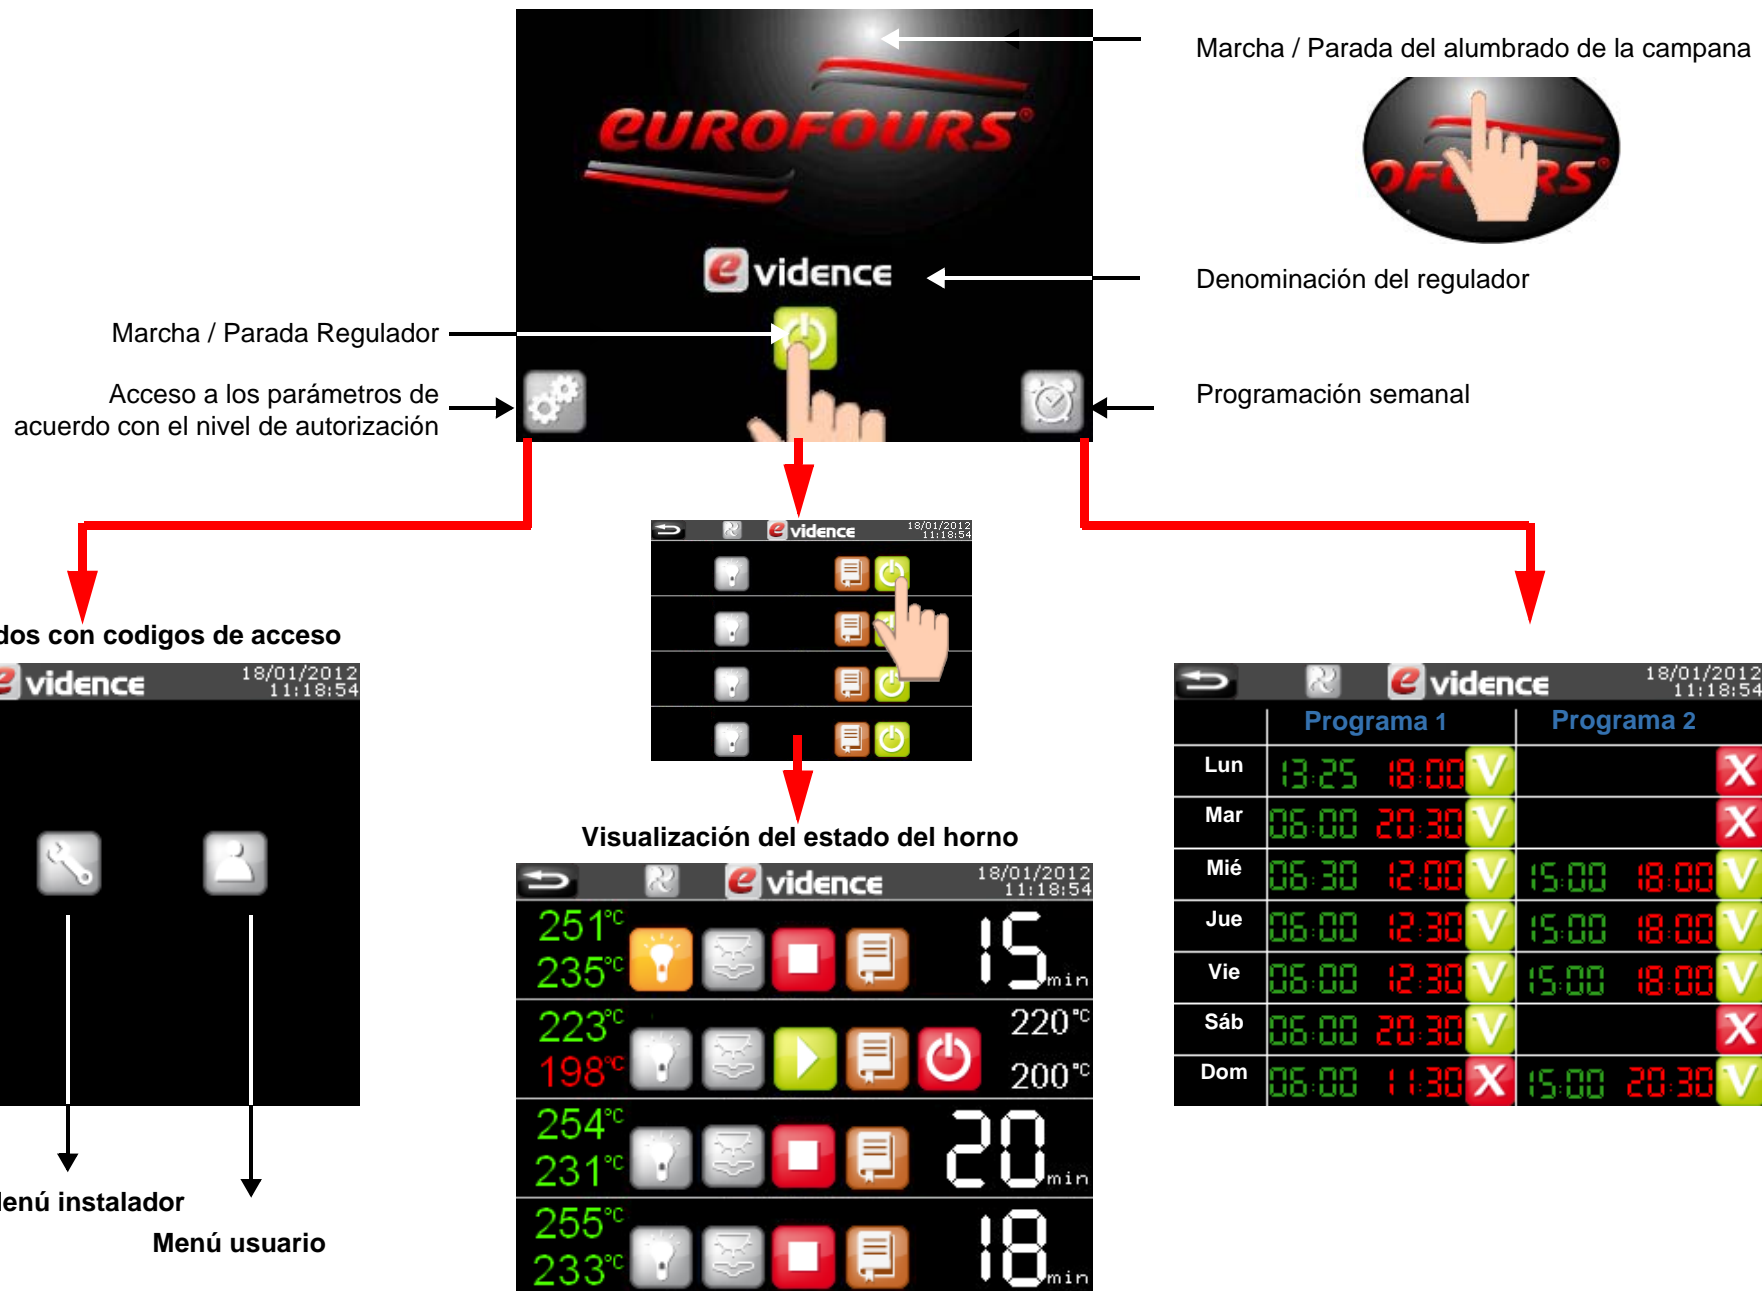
eurofours

evidence

Marcha / Parada del alumbrado de la campana

Denominación del regulador

Marcha / Parada Regulador

Acceso a los parámetros de acuerdo con el nivel de autorización

Programación semanal

dos con codigos de acceso

evidence 18/01/2012 11:18:54

lenú instalador

Menú usuario

evidence 18/01/2012 11:18:54

Visualización del estado del horno

evidence 18/01/2012 11:18:54

251°C 235°C 15 min

223°C 198°C 220°C 200°C

254°C 231°C 20 min

255°C 233°C 18 min

evidence 18/01/2012 11:18:54

| | Programa 1 | Programa 2 |
|---|---|---|
| Lun | 13:25 18:00 V | X |
| Mar | 06:00 20:30 V | X |
| Mié | 06:30 12:00 V | 15:00 18:00 V |
| Jue | 06:00 12:30 V | 15:00 18:00 V |
| Vie | 06:00 12:30 V | 15:00 18:00 V |
| Sáb | 06:00 20:30 V | X |
| Dom | 06:00 11:30 X | 15:00 20:30 V |